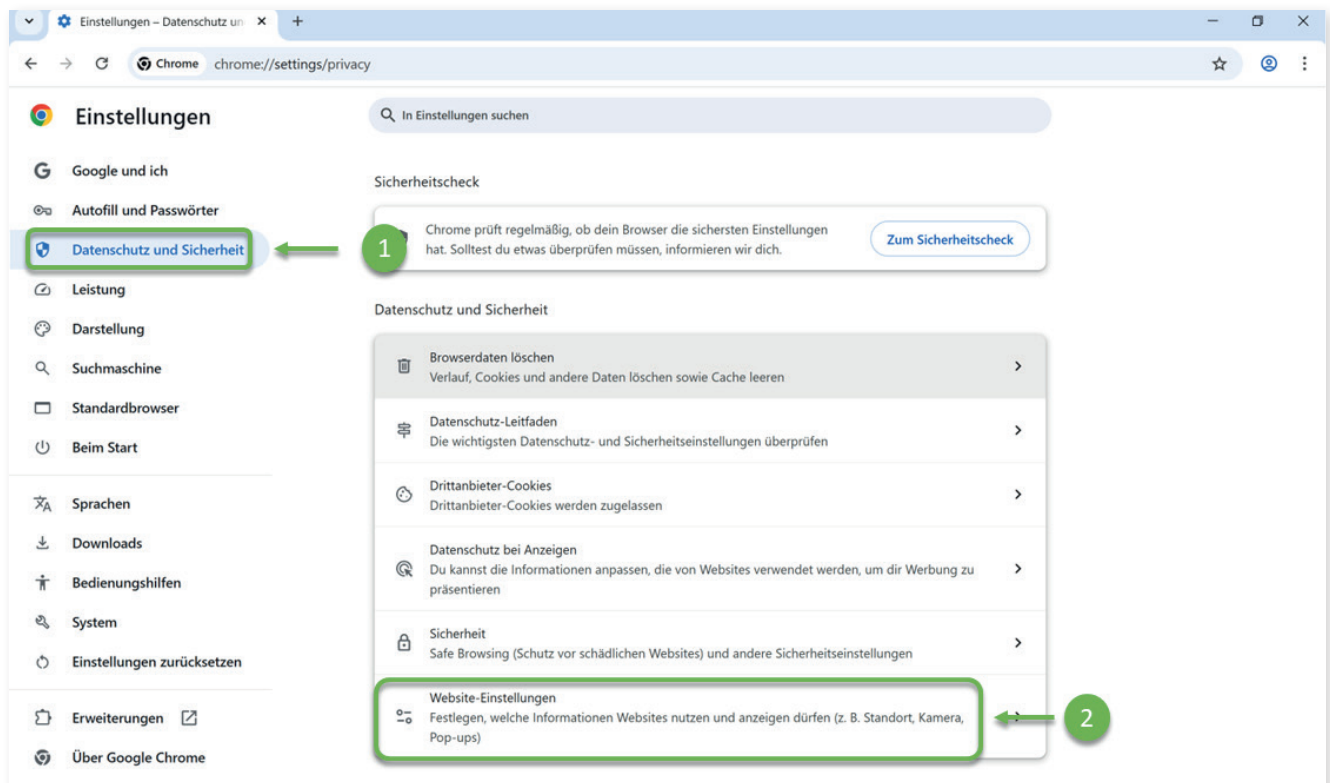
Einstellungen – Datenschutz un ×

+

Chrome chrome://settings/privacy

Einstellungen

In Einstellungen suchen

Google und ich

Autofill und Passwörter

Datenschutz und Sicherheit

Leistung

Darstellung

Suchmaschine

Standardbrowser

Beim Start

Sprachen

Downloads

Bedienungshilfen

System

Einstellungen zurücksetzen

Erweiterungen

Über Google Chrome

Sicherheitscheck

Chrome prüft regelmäßig, ob dein Browser die sichersten Einstellungen hat. Solltest du etwas überprüfen müssen, informieren wir dich.

Zum Sicherheitscheck

1

Datenschutz und Sicherheit

Browserdaten löschen
Verlauf, Cookies und andere Daten löschen sowie Cache leeren

Datenschutz-Leitfaden
Die wichtigsten Datenschutz- und Sicherheitseinstellungen überprüfen

Drittanbieter-Cookies
Drittanbieter-Cookies werden zugelassen

Datenschutz bei Anzeigen
Du kannst die Informationen anpassen, die von Websites verwendet werden, um dir Werbung zu präsentieren

Sicherheit
Safe Browsing (Schutz vor schädlichen Websites) und andere Sicherheitseinstellungen

Website-Einstellungen
Festlegen, welche Informationen Websites nutzen und anzeigen dürfen (z. B. Standort, Kamera, Pop-ups)

2